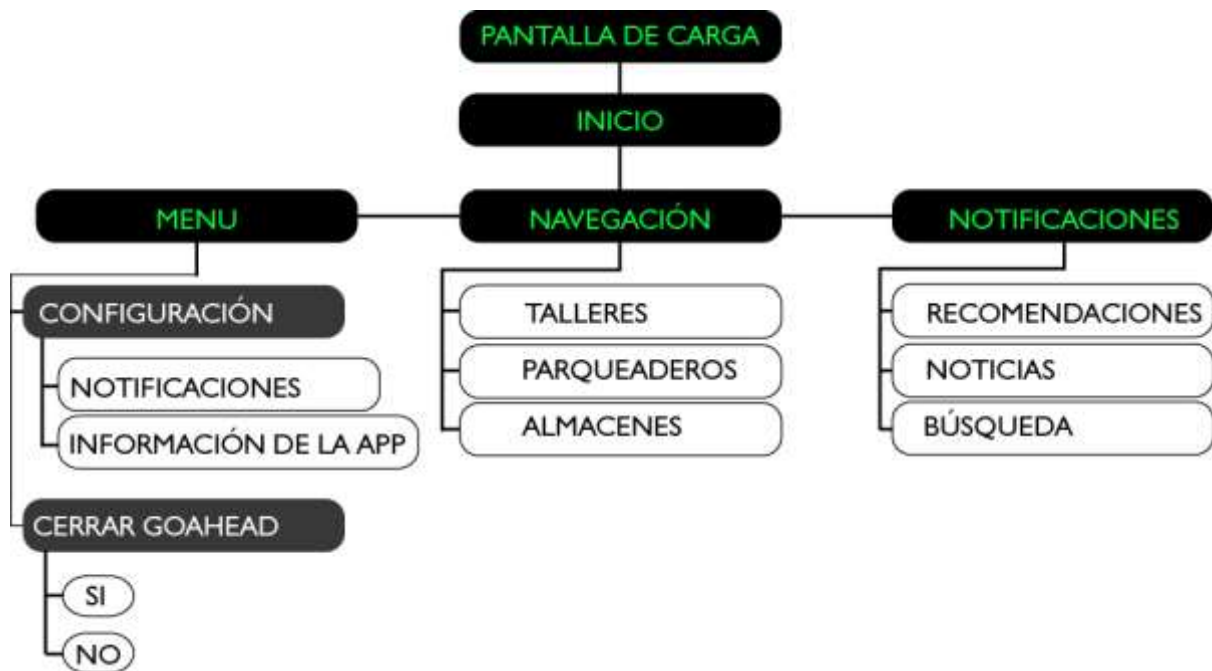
PANTALLA DE CARGA

INICIO

MENU

NAVEGACIÓN

NOTIFICACIONES

CONFIGURACIÓN

NOTIFICACIONES

INFORMACIÓN DE LA APP

CERRAR GOAHEAD

SI

NO

TALLERES

PARQUEADEROS

ALMACENES

RECOMENDACIONES

NOTICIAS

BÚSQUEDA